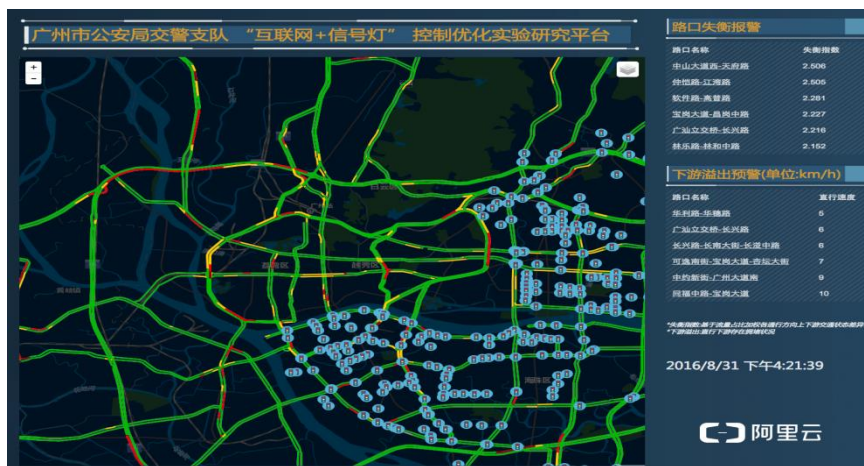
广州市公安局交警支队 “互联网+信号灯” 控制优化实验研究平台

+
-

路口失衡报警

| 路口名称 | 失衡指数 |
|---|---|
| 中山大道西-天府路 | 2.506 |
| 余地路-江海路 | 2.505 |
| 软件路-高普路 | 2.281 |
| 宝岗大道-昌岗中路 | 2.227 |
| 广汕立交桥-长兴路 | 2.216 |
| 林乐路-林和中路 | 2.152 |

下游溢出预警(单位:km/h)

| 路口名称 | 直行速度 |
|---|---|
| 华利路-华穗路 | 5 |
| 广汕立交桥-长兴路 | 6 |
| 长兴路-长湴大街-长湴中路 | 6 |
| 可逸南街-宝岗大道-杏坛大街 | 7 |
| 中约新街-广州大道南 | 9 |
| 同福中路-宝岗大道 | 10 |

*失衡指数:基于流量占比加权各通行方向上下游交通状态差异
*下游溢出:通行下游存在拥堵状况

2016/8/31 下午4:21:39

阿里云